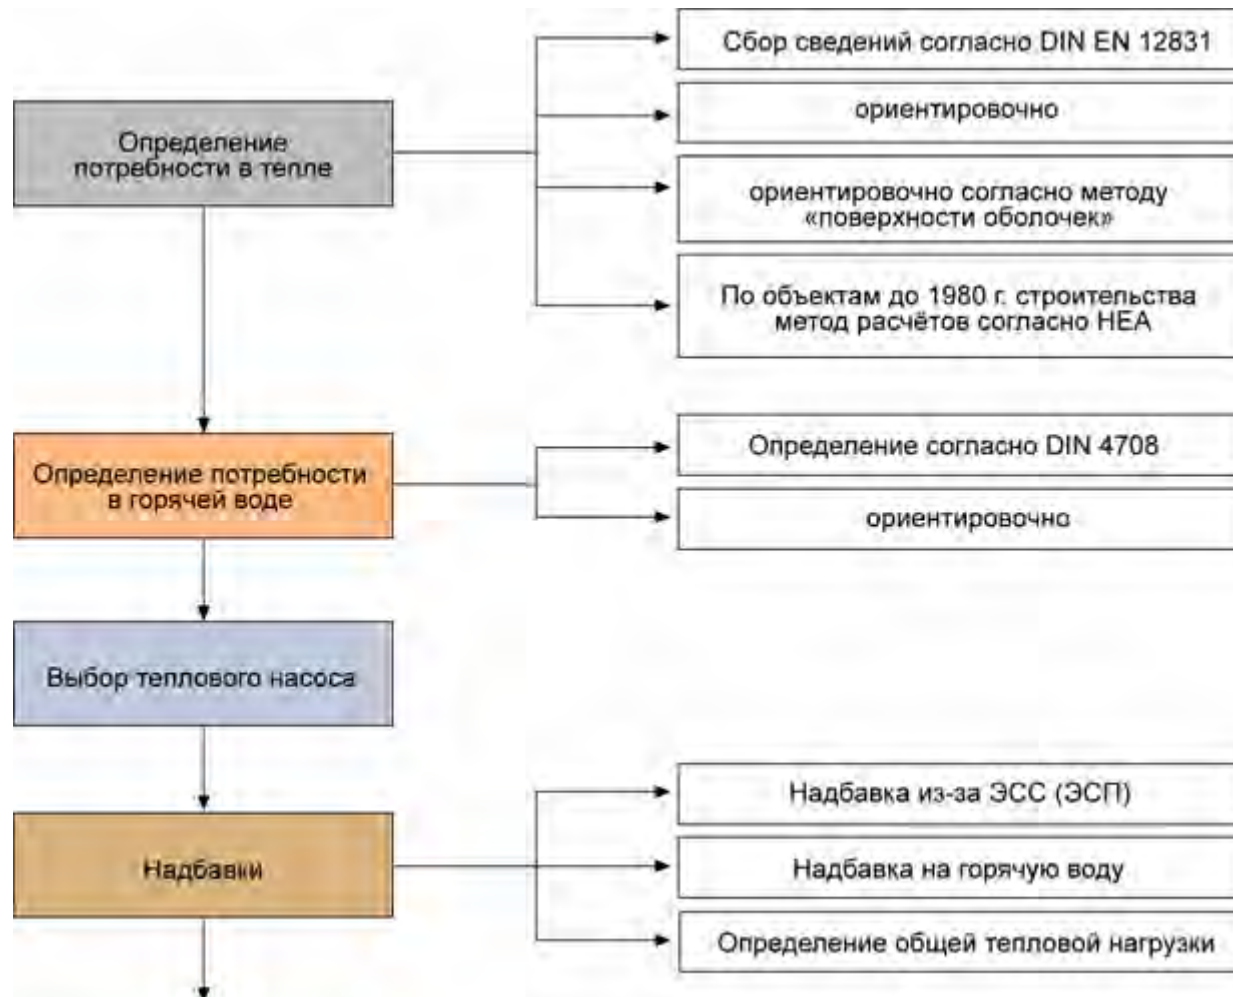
Определение потребности в тепле

Сбор сведений согласно DIN EN 12831

ориентировочно

ориентировочно согласно методу «поверхности оболочек»

По объектам до 1980 г. строительства метод расчётов согласно HEA

Определение потребности в горячей воде

Определение согласно DIN 4708

ориентировочно

Выбор теплового насоса

Надбавки

Надбавка из-за ЭСС (ЭСП)

Надбавка на горячую воду

Определение общей тепловой нагрузки